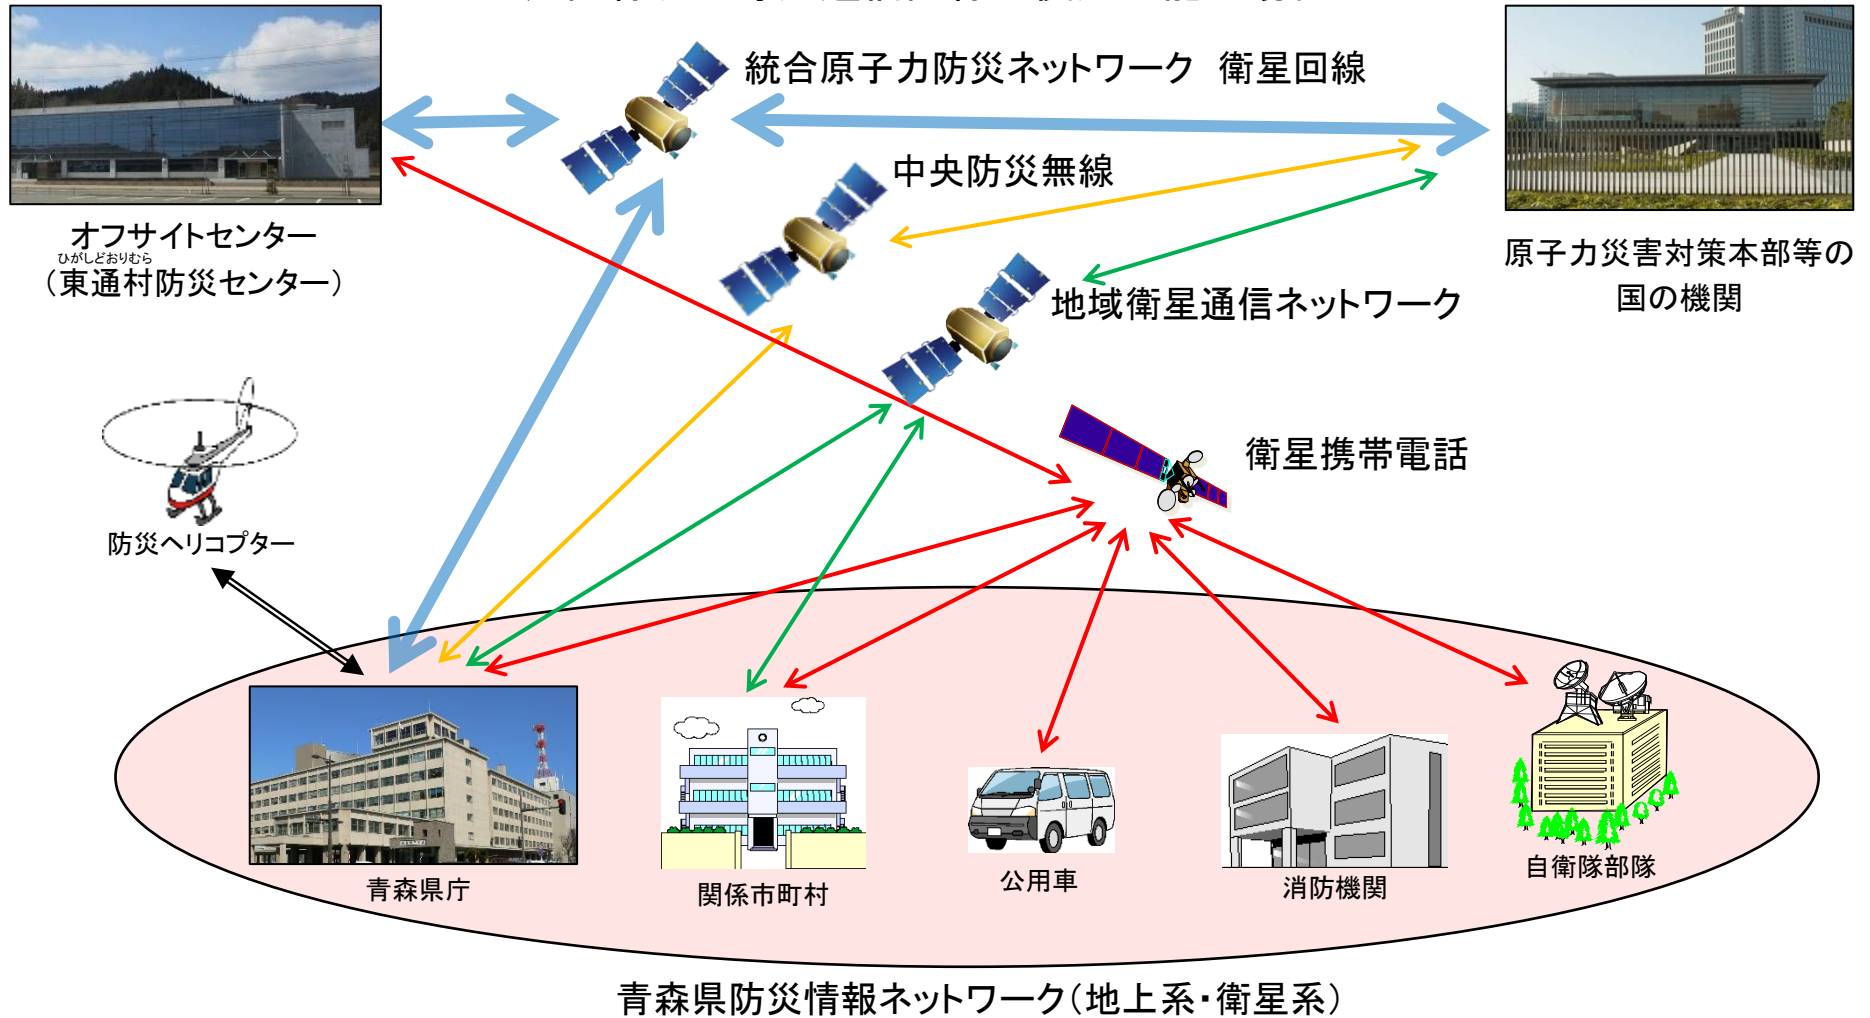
統合原子力防災ネットワーク 衛星回線

中央防災無線

地域衛星通信ネットワーク

衛星携帯電話

オフサイトセンター
ひがしどおりむら
（東通村防災センター）

原子力災害対策本部等の国の機関

防災ヘリコプター

青森県庁

関係市町村

公用車

消防機関

自衛隊部隊

青森県防災情報ネットワーク（地上系・衛星系）